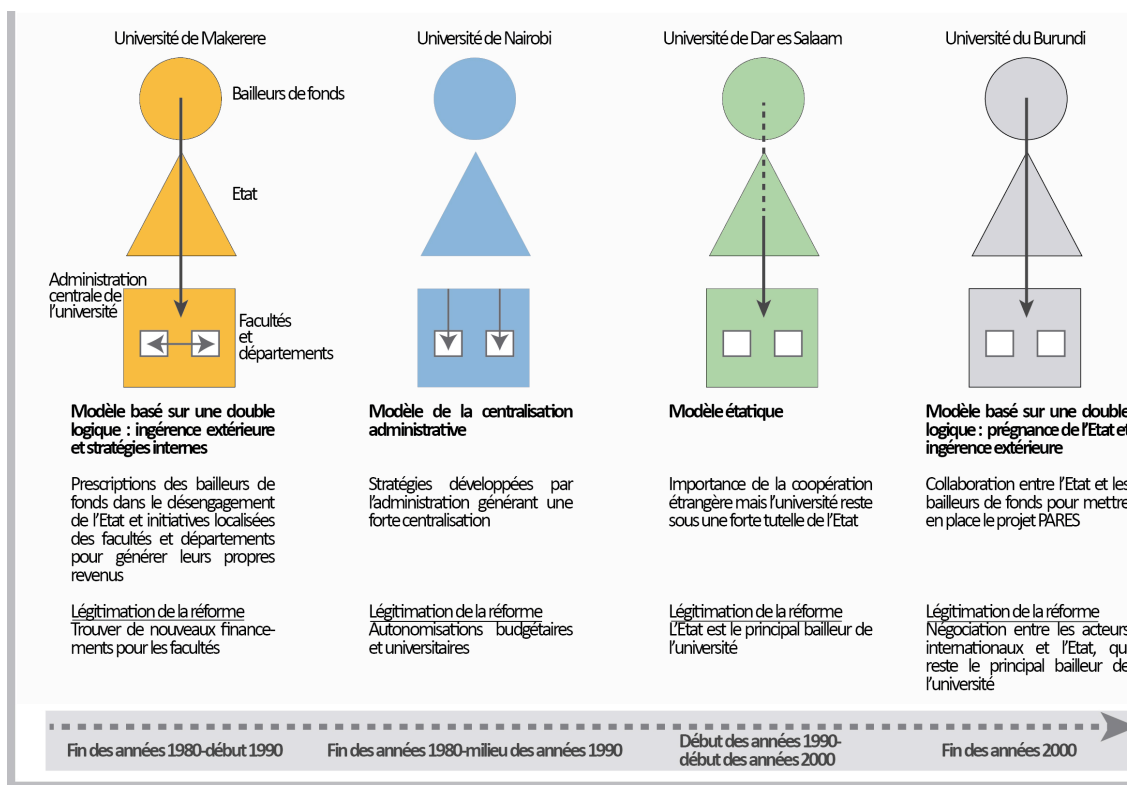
Université de Makerere

Bailleurs de fonds

Etat

Administration centrale de l'université

Facultés et départements

Modèle basé sur une double logique : ingérence extérieure et stratégies internes

Prescriptions des bailleurs de fonds dans le désengagement de l'Etat et initiatives localisées des facultés et départements pour générer leurs propres revenus

Légitimation de la réforme
Trouver de nouveaux financements pour les facultés

Université de Nairobi

Modèle de la centralisation administrative

Stratégies développées par l'administration générant une forte centralisation

Légitimation de la réforme
Autonomisations budgétaires et universitaires

Université de Dar es Salaam

Modèle étatique

Importance de la coopération étrangère mais l'université reste sous une forte tutelle de l'Etat

Légitimation de la réforme
L'Etat est le principal bailleur de l'université

Université du Burundi

Modèle basé sur une double logique : prégnance de l'Etat et ingérence extérieure

Collaboration entre l'Etat et les bailleurs de fonds pour mettre en place le projet PARES

Légitimation de la réforme
Négociation entre les acteurs internationaux et l'Etat, qui reste le principal bailleur de l'université

Fin des années 1980-début 1990

Fin des années 1980-milieu des années 1990

Début des années 1990-début des années 2000

Fin des années 2000